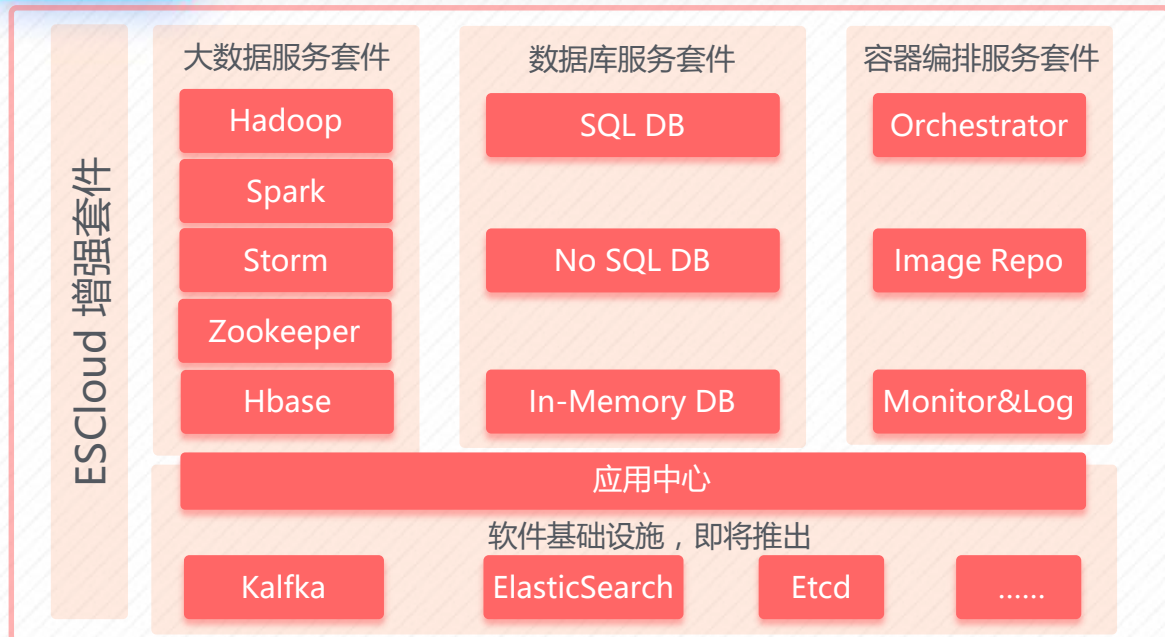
ESCloud 增强套件

大数据服务套件

Hadoop

Spark

Storm

Zookeeper

Hbase

数据库服务套件

SQL DB

No SQL DB

In-Memory DB

容器编排服务套件

Orchestrator

Image Repo

Monitor&Log

应用中心

软件基础设施，即将推出

Kalfka

ElasticSearch

Etcd

......